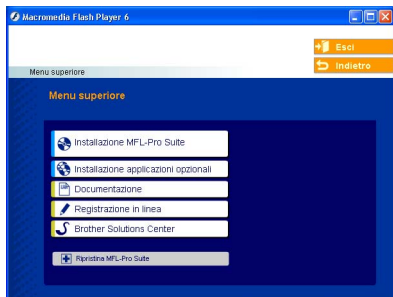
Macromedia Flash Player 6

Esci
Indietro

Menu superiore

Menu superiore

Installazione MFL-Pro Suite
Installazione applicazioni opzionali
Documentazione
Registrazione in linea
Brother Solutions Center

Ripristina MFL-Pro Suite